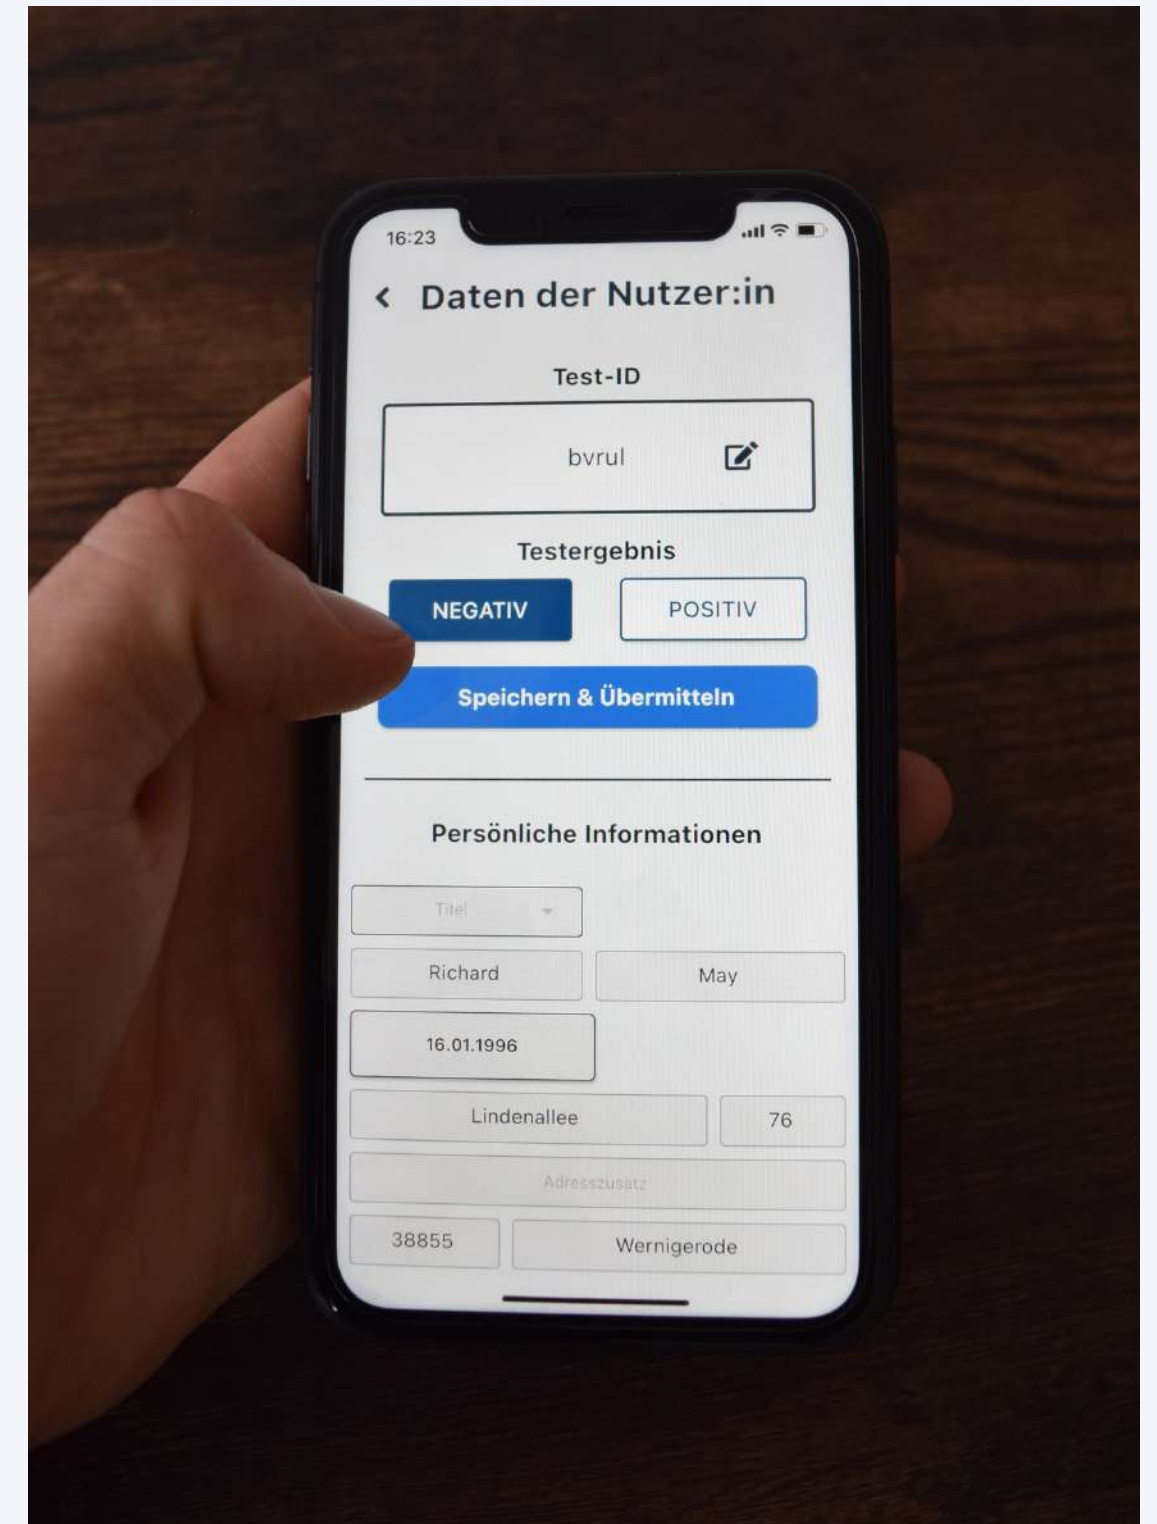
16:23

Daten der Nutzer:in

Test-ID

bvrul

Testergebnis

NEGATIV

POSITIV

Speichern & Übermitteln

Persönliche Informationen

Titel

Richard

May

16.01.1996

Lindenallee

76

Adresszusatz

38855

Wernigerode